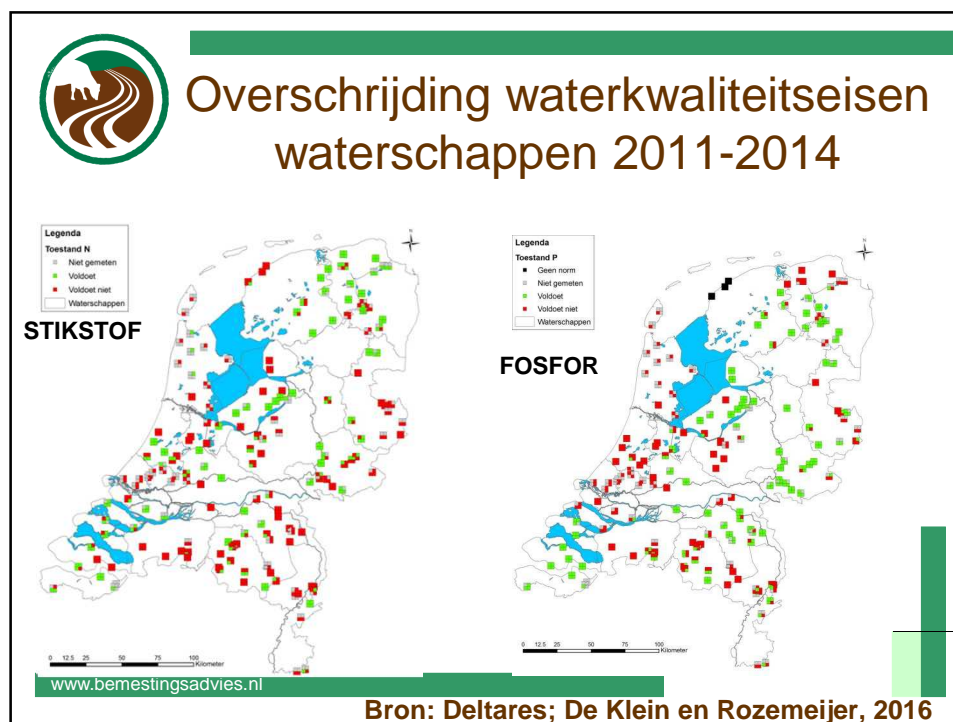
Overschrijding waterkwaliteitseisen waterschappen 2011-2014

Legenda
Toestand N
Niet gemeten
Voldoet
Voldoet niet
Waterschappen

STIKSTOF

0 12.5 25 50 75 100 Kilometer

Legenda
Toestand P
Geen norm
Niet gemeten
Voldoet
Voldoet niet
Waterschappen

FOSFOR

0 12.5 25 50 75 100 Kilometer

www.bemestingsadvies.nl

Bron: Deltares; De Klein en Rozemeijer, 2016